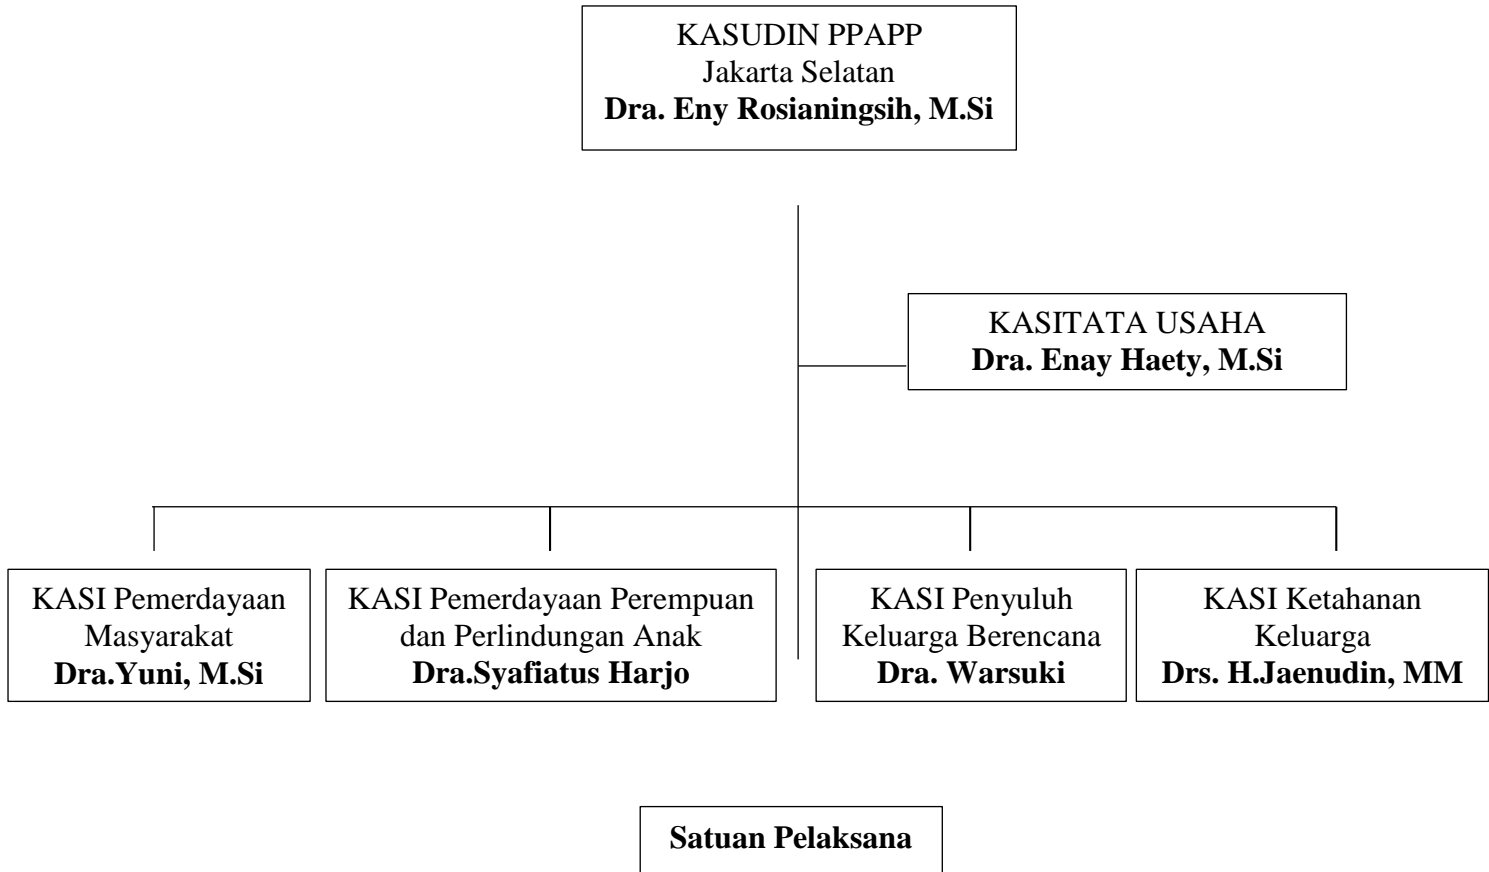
KASUDIN PPAPP
Jakarta Selatan
**Dra. Eny Rosianingsih, M.Si**

KASITATA USAHA
**Dra. Enay Haety, M.Si**

KASI Pemerdayaan Masyarakat
**Dra.Yuni, M.Si**

KASI Pemerdayaan Perempuan dan Perlindungan Anak
**Dra.Syafiatus Harjo**

KASI Penyuluh Keluarga Berencana
**Dra. Warsuki**

KASI Ketahanan Keluarga
**Drs. H.Jaenudin, MM**

**Satuan Pelaksana**